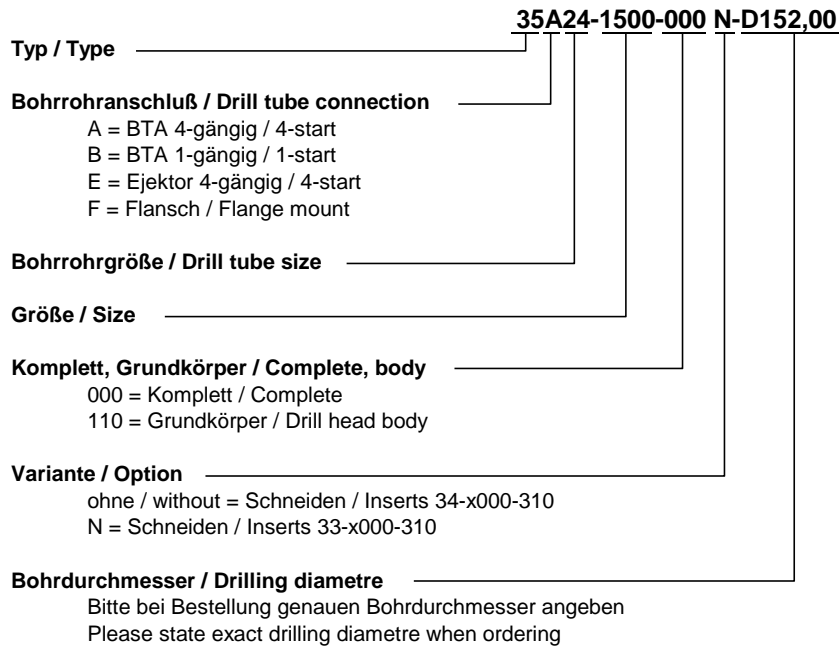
35A24-1500-000 N-D152,00

Typ / Type

Bohrrohranschluß / Drill tube connection
A = BTA 4-gängig / 4-start
B = BTA 1-gängig / 1-start
E = Ejektor 4-gängig / 4-start
F = Flansch / Flange mount

Bohrrohrgröße / Drill tube size

Größe / Size

Komplett, Grundkörper / Complete, body
000 = Komplett / Complete
110 = Grundkörper / Drill head body

Variante / Option
ohne / without = Schneiden / Inserts 34-x000-310
N = Schneiden / Inserts 33-x000-310

Bohrdurchmesser / Drilling diametre
Bitte bei Bestellung genauen Bohrdurchmesser angeben
Please state exact drilling diametre when ordering